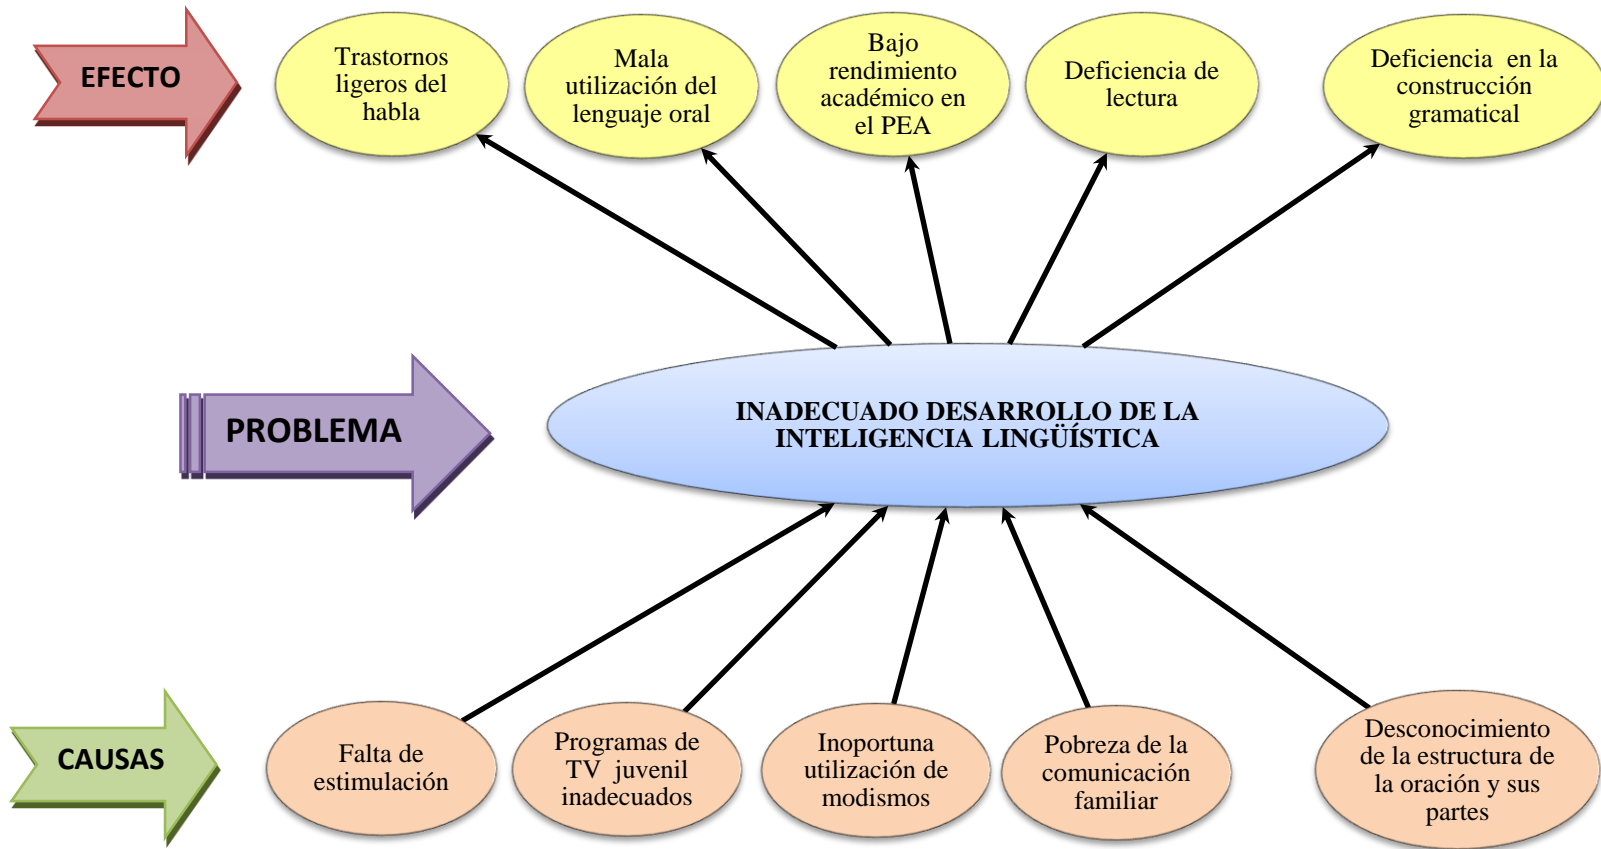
EFECTO

Trastornos ligeros del habla

Mala utilización del lenguaje oral

Bajo rendimiento académico en el PEA

Deficiencia de lectura

Deficiencia en la construcción gramatical

PROBLEMA

INADECUADO DESARROLLO DE LA INTELIGENCIA LINGÜÍSTICA

CAUSAS

Falta de estimulación

Programas de TV juvenil inadecuados

Inoportuna utilización de modismos

Pobreza de la comunicación familiar

Desconocimiento de la estructura de la oración y sus partes